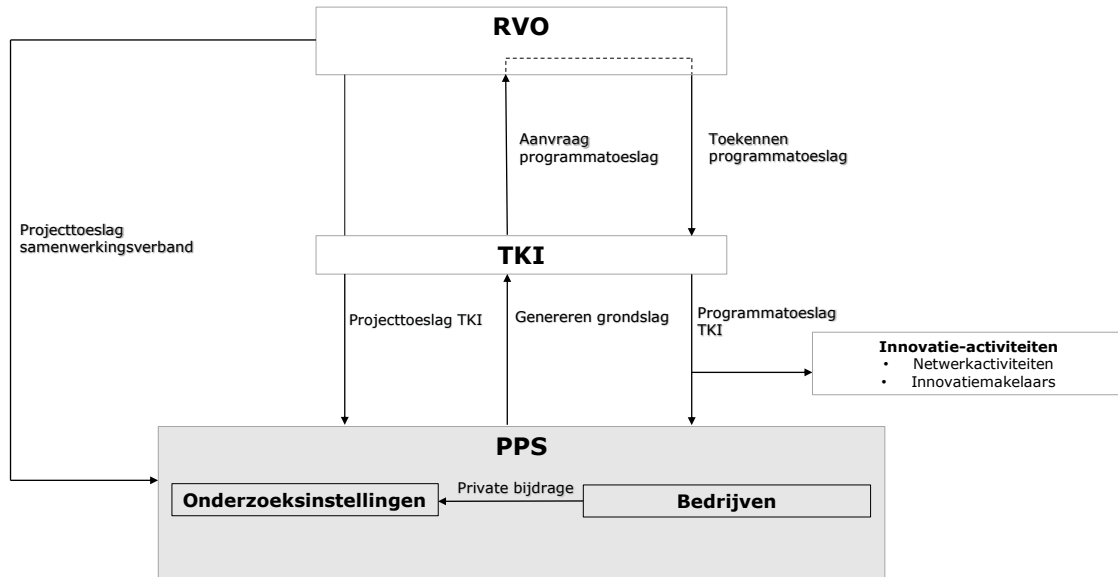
RVO

Projecttoeslag samenwerkingsverband

Aanvraag programmatoeslag

Toekennen programmatoeslag

TKI

Projecttoeslag TKI

Genereren grondslag

Programmatoeslag TKI

Innovatie-activiteiten
• Netwerkactiviteiten
• Innovatiemakelaars

PPS

Private bijdrage

Onderzoeksinstellingen

Bedrijven